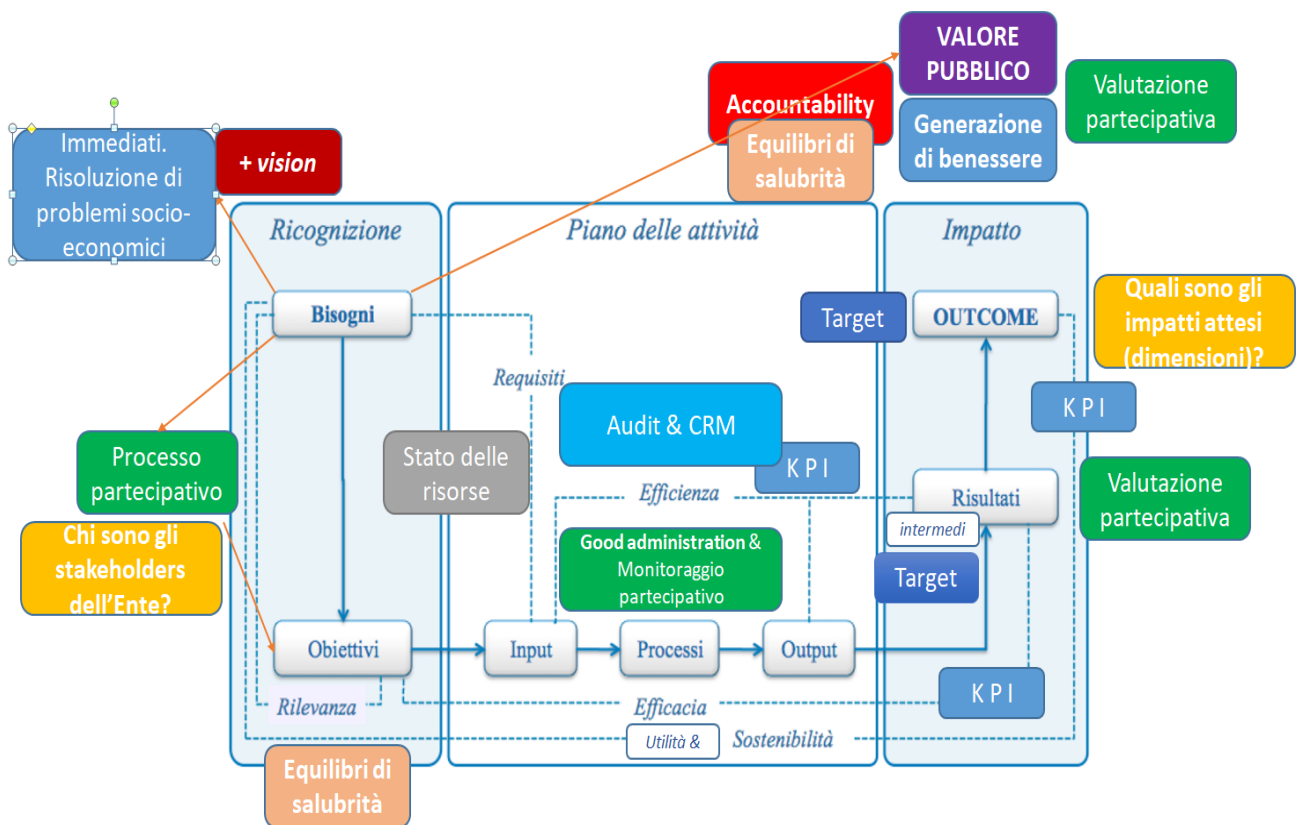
VALORE PUBBLICO

Accountability

Valutazione partecipativa

Equilibri di salubrità

Generazione di benessere

Immediati. Risoluzione di problemi socio-economici

+ vision

Ricognizione

Piano delle attività

Impatto

Bisogni

Target

OUTCOME

Quali sono gli impatti attesi (dimensioni)?

Requisiti

Audit & CRM

K P I

K P I

Processo partecipativo

Stato delle risorse

Efficienza

Risultati

Valutazione partecipativa

intermedi

Chi sono gli stakeholders dell'Ente?

Good administration & Monitoraggio partecipativo

Target

Obiettivi

Input

Processi

Output

Rilevanza

Efficacia

K P I

Utilità &

Sostenibilità

Equilibri di salubrità